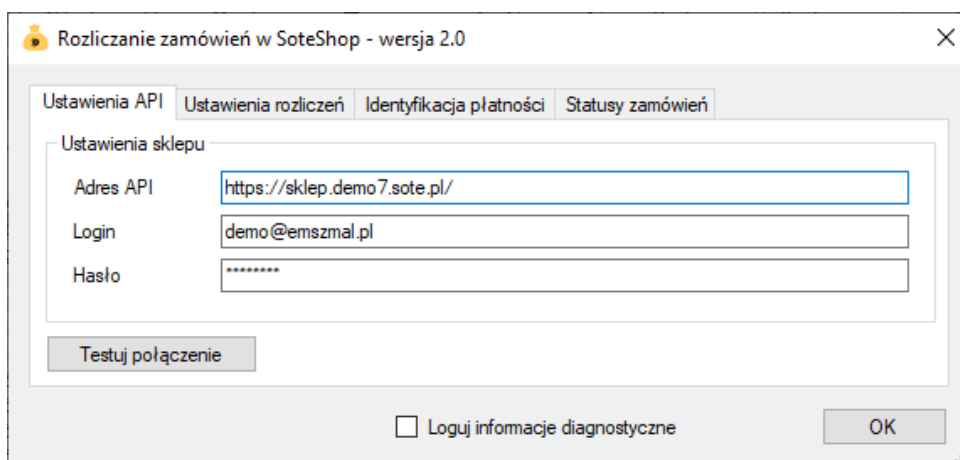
Rozliczanie zamówień w SoteShop - wersja 2.0

Ustawienia API | Ustawienia rozliczeń | Identyfikacja płatności | Statusy zamówień

Ustawienia sklepu

Adres API https://sklep.demo7.sote.pl/

Login demo@emszmal.pl

Hasło ********

Testuj połączenie

Loguj informacje diagnostyczne

OK